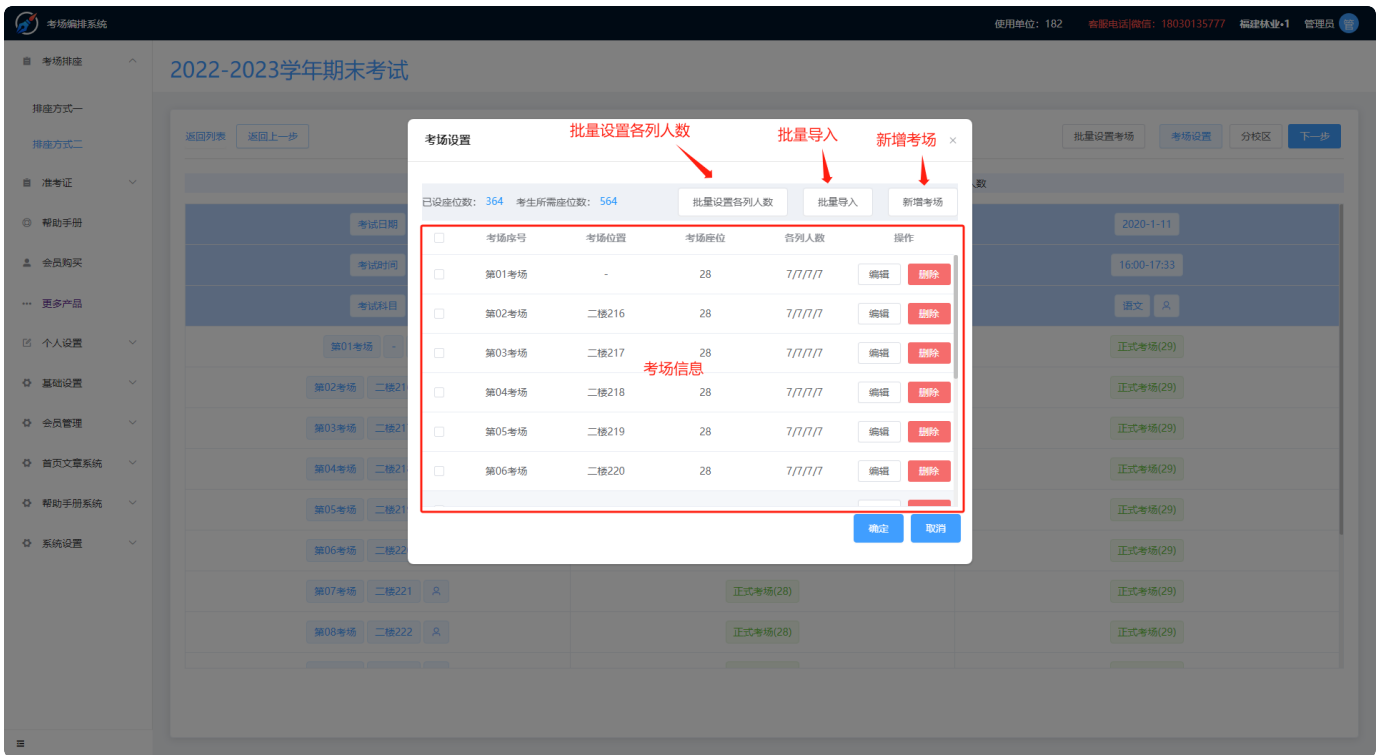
考场编排系统

使用单位：182 客服电话|微信：18030135777 福建林业•1 管理员 管

考场排座
排座方式一
排座方式二
准考证
帮助手册
会员购买
更多产品
个人设置
基础设置
会员管理
首页文章系统
帮助手册系统
系统设置

2022-2023学年期末考试

返回列表 返回上一步

批量设置考场 考场设置 分校区 下一步

考试日期 2020-1-11
考试时间 16:00-17:33
考试科目 语文

第01考场 正式考场(29)
第02考场 二楼21 正式考场(29)
第03考场 二楼21 正式考场(29)
第04考场 二楼21 正式考场(29)
第05考场 二楼21 正式考场(29)
第06考场 二楼22 正式考场(29)
第07考场 二楼221 正式考场(28) 正式考场(29)
第08考场 二楼222 正式考场(28) 正式考场(29)

考场设置

批量设置各列人数 批量导入 新增考场

已设座位数：364 考生所需座位数：564

批量设置各列人数 批量导入 新增考场

| | 考场序号 | 考场位置 | 考场座位 | 各列人数 | 操作 |
|---|---|---|---|---|---|
| | 第01考场 | - | 28 | 7/7/7/7 | 编辑 删除 |
| | 第02考场 | 二楼216 | 28 | 7/7/7/7 | 编辑 删除 |
| | 第03考场 | 二楼217 | 28 | 7/7/7/7 | 编辑 删除 |
| | 第04考场 | 二楼218 | 28 | 7/7/7/7 | 编辑 删除 |
| | 第05考场 | 二楼219 | 28 | 7/7/7/7 | 编辑 删除 |
| | 第06考场 | 二楼220 | 28 | 7/7/7/7 | 编辑 删除 |

考场信息

确定 取消